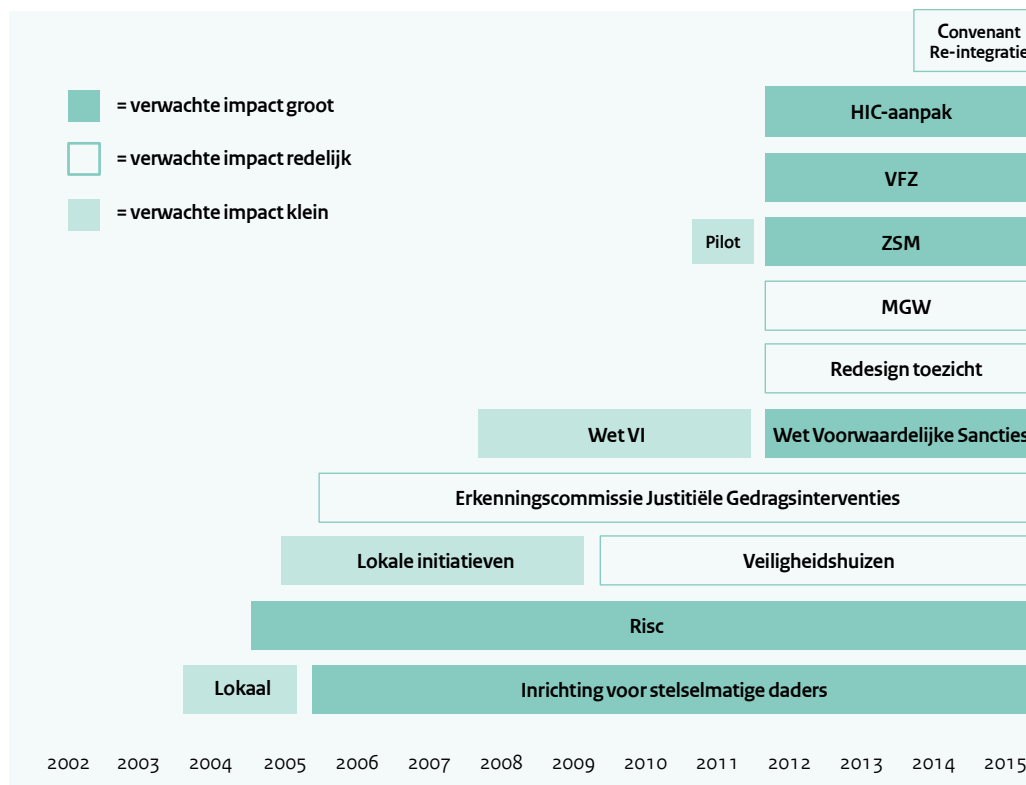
Convenant Re-integratie

= verwachte impact groot

= verwachte impact redelijk

= verwachte impact klein

HIC-aanpak

VFZ

Pilot

ZSM

MGW

Redesign toezicht

Wet VI

Wet Voorwaardelijke Sancties

Erkenningscommissie Justitiële Gedragsinterventies

Lokale initiatieven

Veiligheidshuizen

Risc

Lokaal

Inrichting voor stelselmatige daders

2002 2003 2004 2005 2006 2007 2008 2009 2010 2011 2012 2013 2014 2015